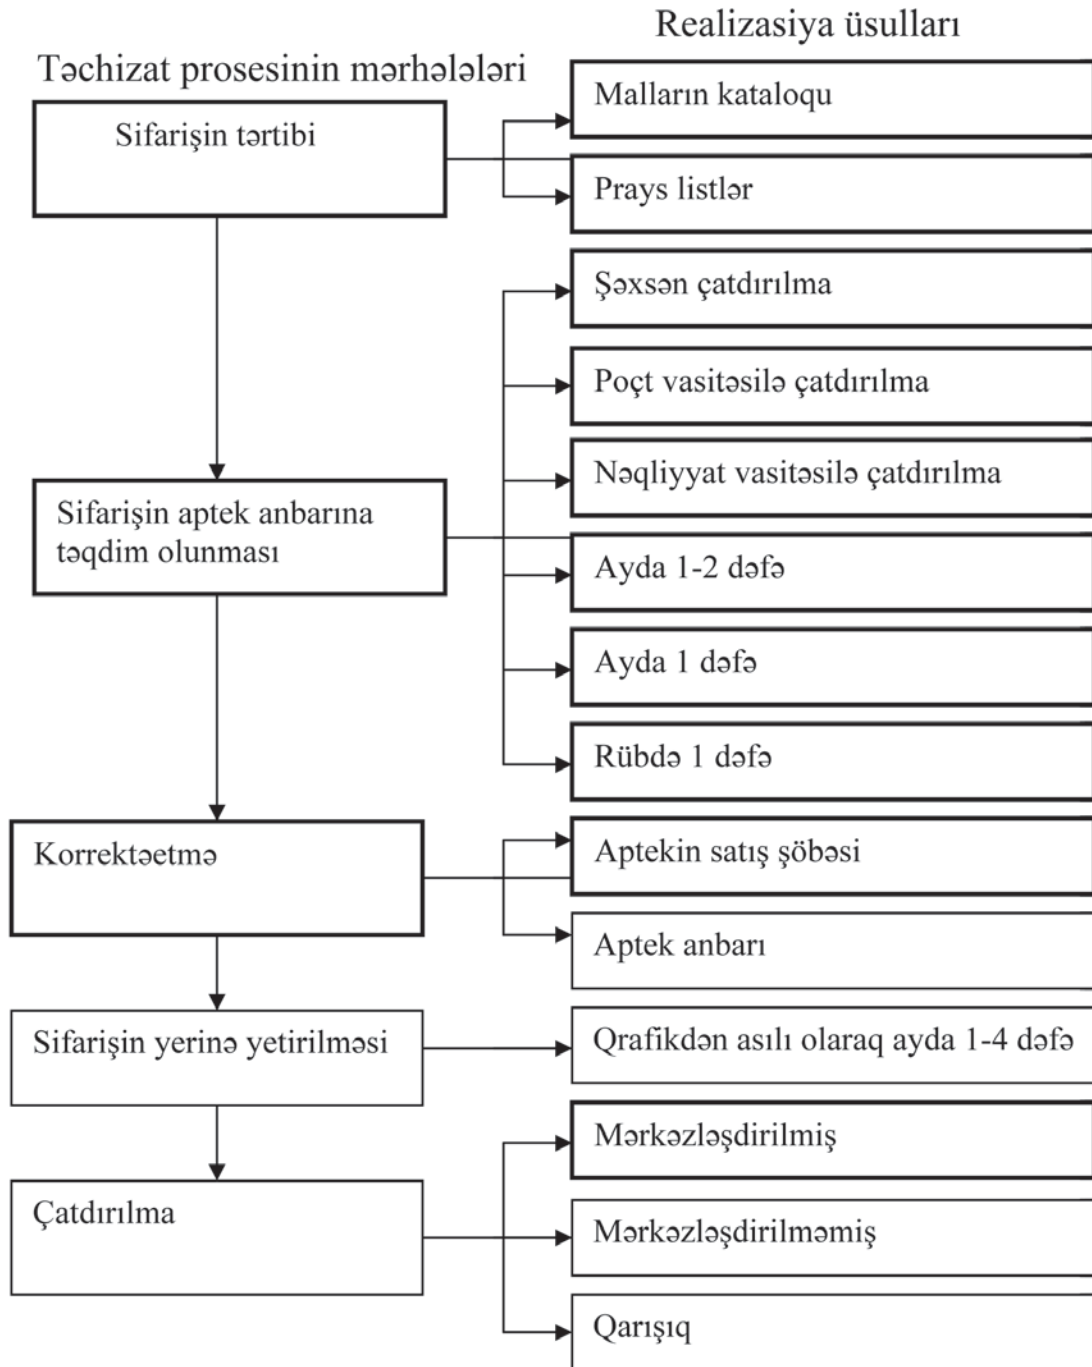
Realizasiya üsulları

Təchizat prosesinin mərhələləri

Sifarişin tərtibi

Malların kataloqu

Prays listlər

Şəxsən çatdırılma

Poçt vasitəsilə çatdırılma

Nəqliyyat vasitəsilə çatdırılma

Sifarişin aptek anbarına təqdim olunması

Ayda 1-2 dəfə

Ayda 1 dəfə

Rübdə 1 dəfə

Korrektəetmə

Aptekin satış şöbəsi

Aptek anbarı

Sifarişin yerinə yetirilməsi

Qrafikdən asılı olaraq ayda 1-4 dəfə

Mərkəzləşdirilmiş

Çatdırılma

Mərkəzləşdirilməmiş

Qarışıq